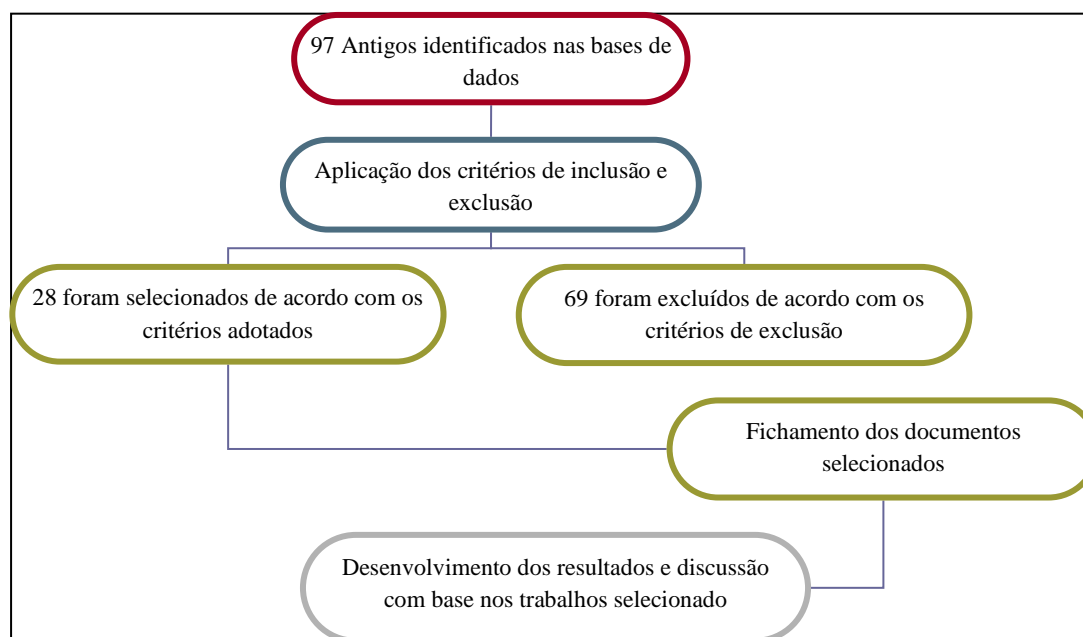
97 Antigos identificados nas bases de dados

Aplicação dos critérios de inclusão e exclusão

28 foram selecionados de acordo com os critérios adotados

69 foram excluídos de acordo com os critérios de exclusão

Fichamento dos documentos selecionados

Desenvolvimento dos resultados e discussão com base nos trabalhos selecionado